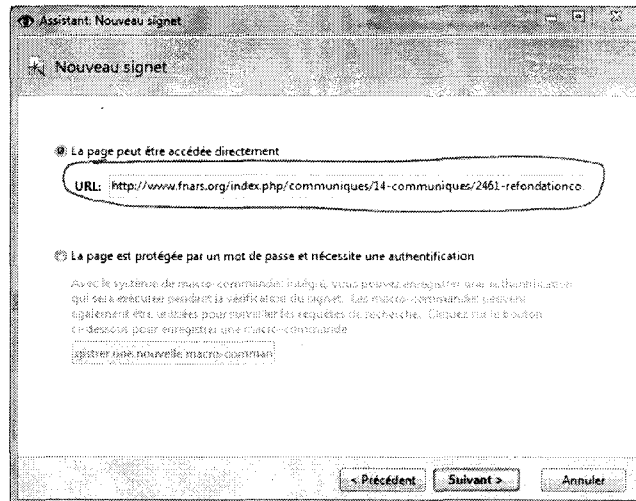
Assistant: Nouveau signet

Nouveau signet

La page peut être accédée directement

URL: http://www.fnars.org/index.php/communiques/14-communiques/2461-refondationco

La page est protégée par un mot de passe et nécessite une authentification

Avec le système de macro-commande intégré, vous pouvez enregistrer une authentification qui sera exécutée pendant la vérification du signet. Ces macro-commandes peuvent également être utilisées pour remplir les requêtes de recherche. Cliquez sur le bouton ci-dessous pour enregistrer une macro-commande.

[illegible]gistrer une nouvelle macro-comman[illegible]

< Précédent

Suivant >

Annuler